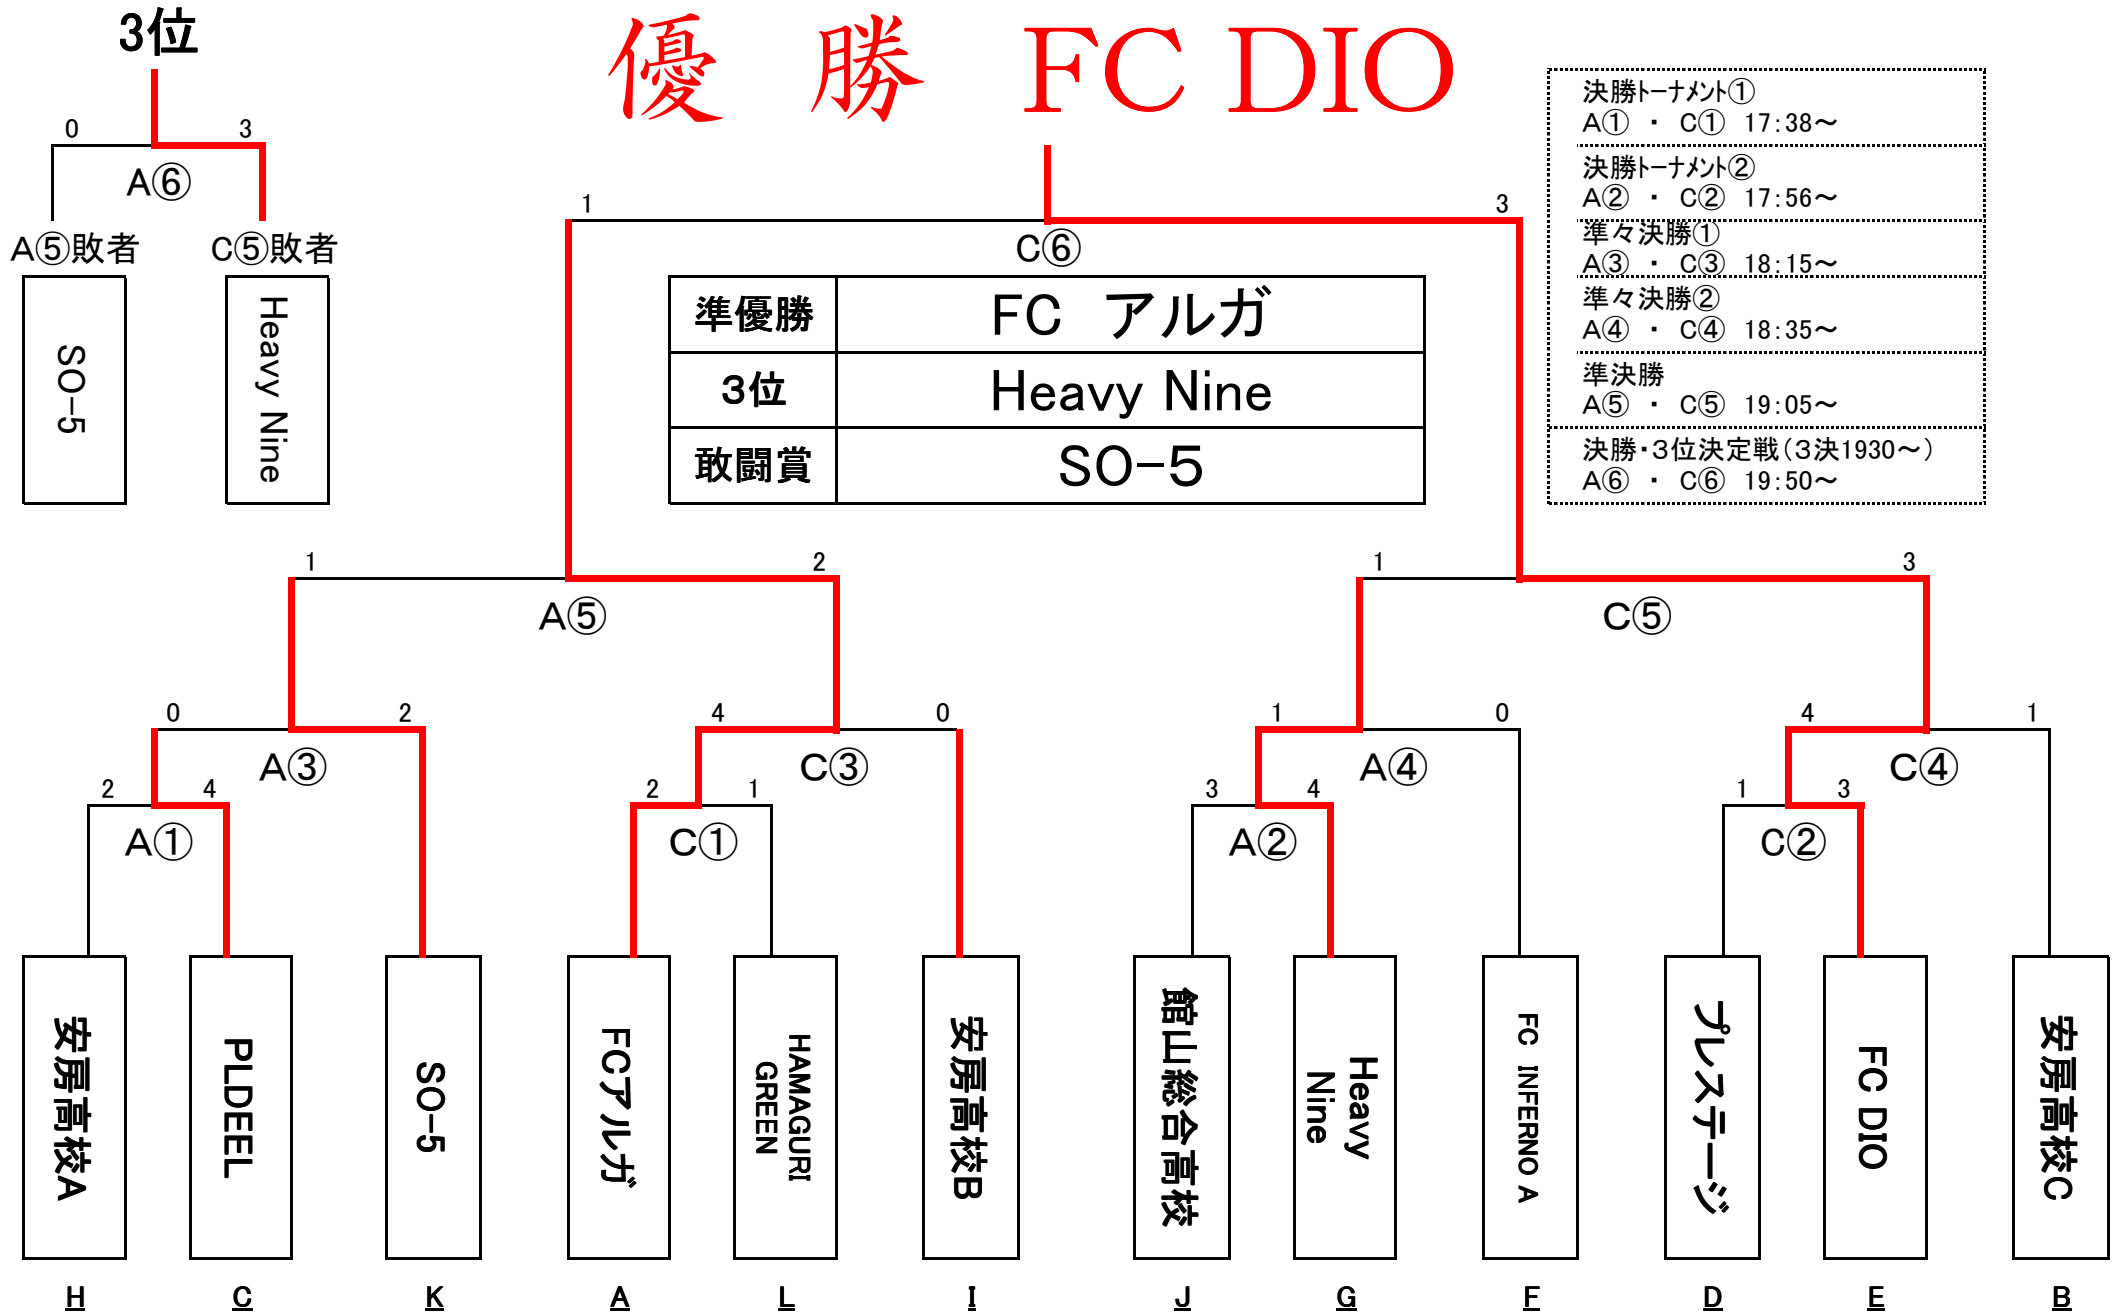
3位

0 3

A⑥

A⑤敗者 C⑤敗者

SO-5

Heavy Nine

優　勝　FC DIO

1 3

C⑥

| 準優勝 | FC　アルガ |
|---|---|
| 3位 | Heavy Nine |
| 敢闘賞 | SO-5 |

決勝トーナメント①
A①　・　C①　17:38～
決勝トーナメント②
A②　・　C②　17:56～
準々決勝①
A③　・　C③　18:15～
準々決勝②
A④　・　C④　18:35～
準決勝
A⑤　・　C⑤　19:05～
決勝・3位決定戦（3決1930～）
A⑥　・　C⑥　19:50～

1 2

A⑤

1 3

C⑤

0 2

A③

4 0

C③

1 0

A④

4 1

C④

2 4

A①

2 1

C①

3 4

A②

1 3

C②

安房高校A

PLDEEL

SO-5

FCアルガ

HAMAGURI GREEN

安房高校B

館山総合高校

Heavy Nine

FC INFERNO A

プレステージ

FC DIO

安房高校C

H C K A L I J G F D E B